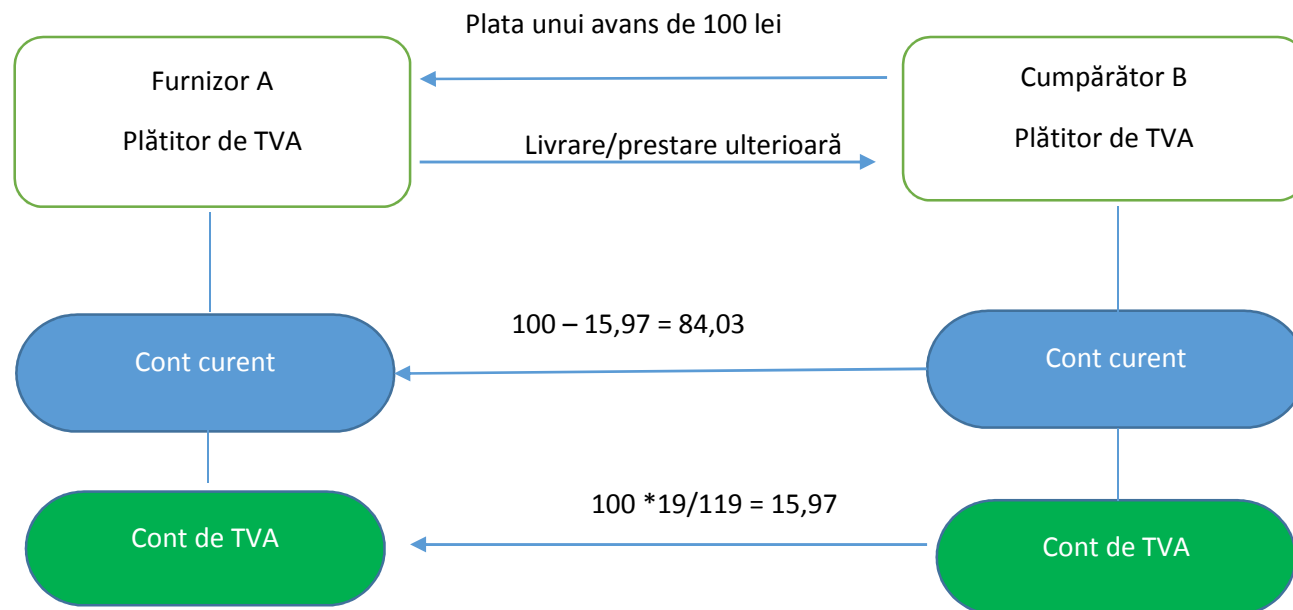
Plata unui avans de 100 lei

Furnizor A

Plătitor de TVA

Livrare/prestare ulterioară

Cumpărător B

Plătitor de TVA

100 – 15,97 = 84,03

Cont curent

Cont curent

100 *19/119 = 15,97

Cont de TVA

Cont de TVA